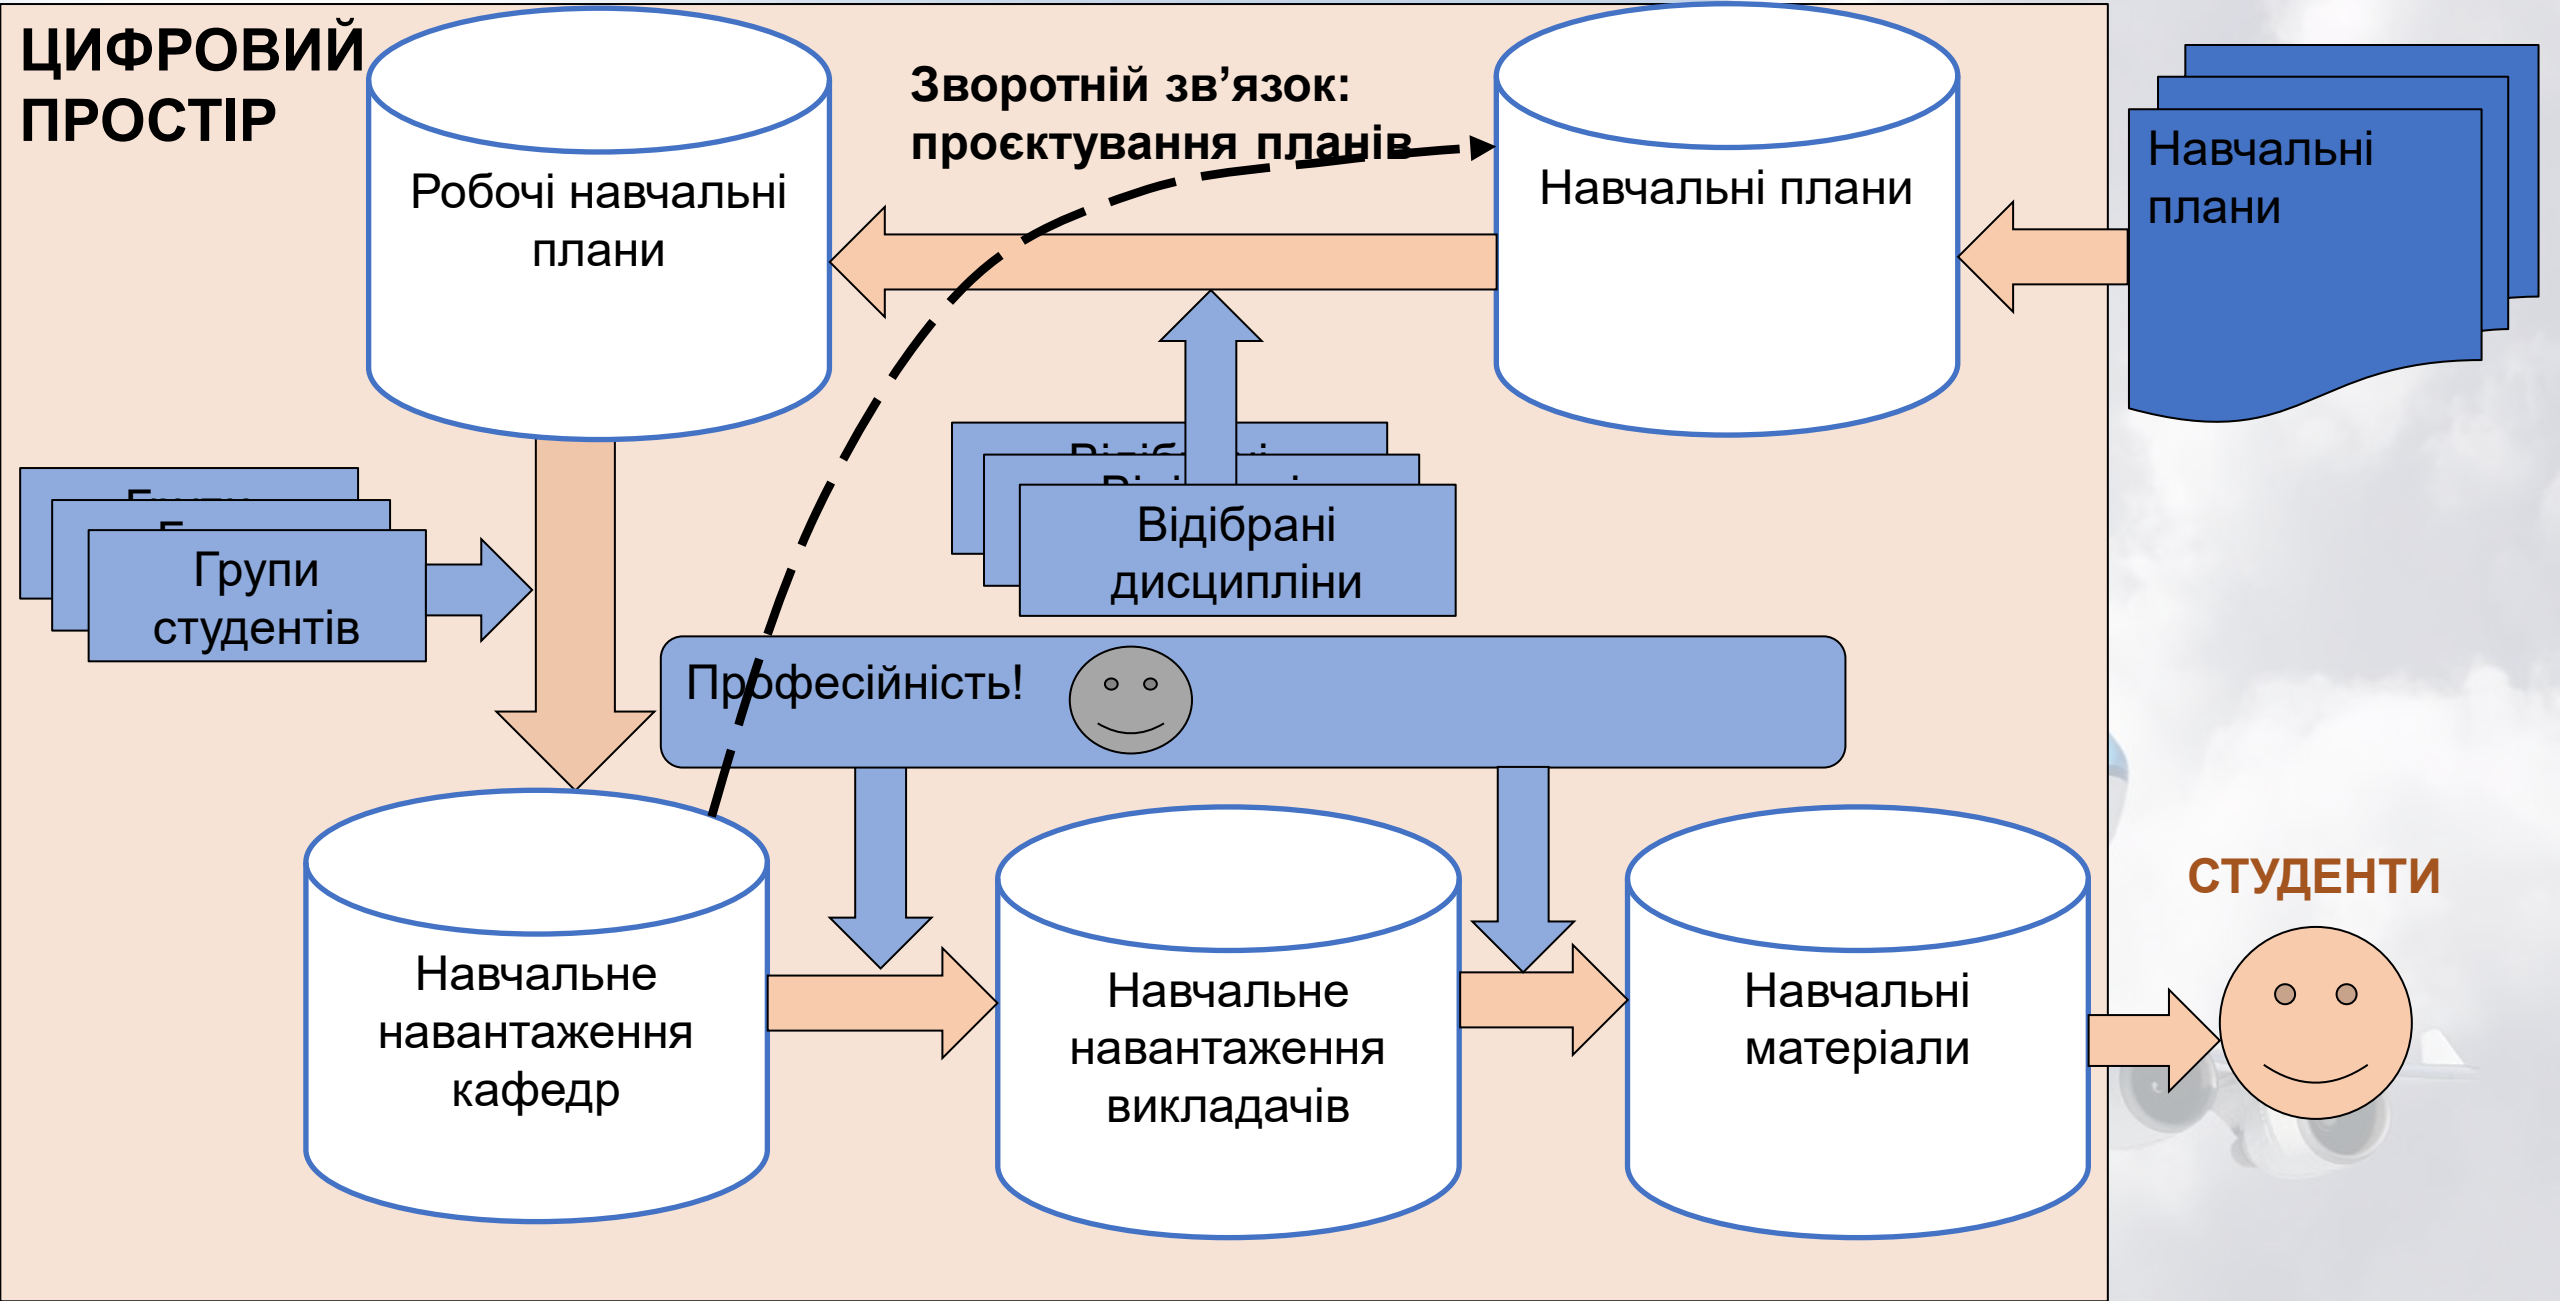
ЦИФРОВИЙ ПРОСТІР

Робочі навчальні плани

Зворотній зв'язок: проєктування планів

Навчальні плани

Навчальні плани

Групи студентів

Відібрані дисципліни

Професійність!

Навчальне навантаження кафедр

Навчальне навантаження викладачів

Навчальні матеріали

СТУДЕНТИ